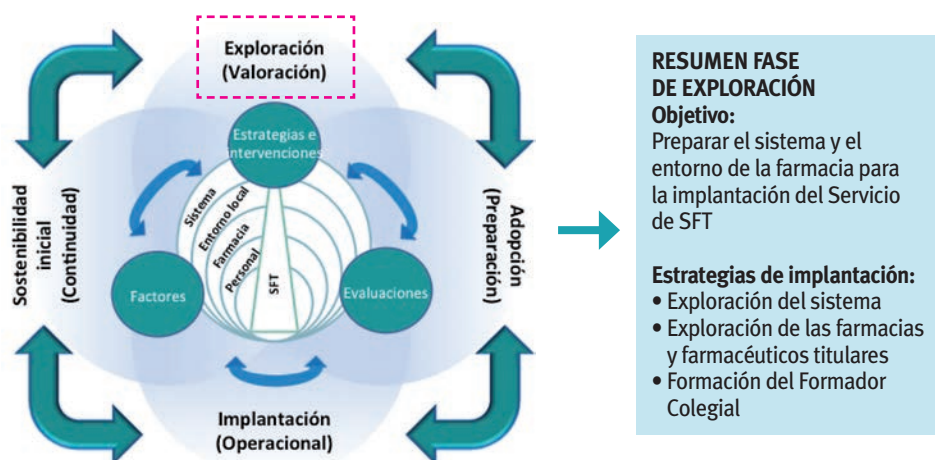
Exploración
(Valoración)

Estrategias e intervenciones

Sistema
Entorno local
Farmacia
Personal
SFT

Factores

Evaluaciones

Sostenibilidad inicial
(Continuidad)

Adopción
(Preparación)

Implantación
(Operacional)

RESUMEN FASE DE EXPLORACIÓN
Objetivo:
Preparar el sistema y el entorno de la farmacia para la implantación del Servicio de SFT

Estrategias de implantación:
• Exploración del sistema
• Exploración de las farmacias y farmacéuticos titulares
• Formación del Formador Colegial